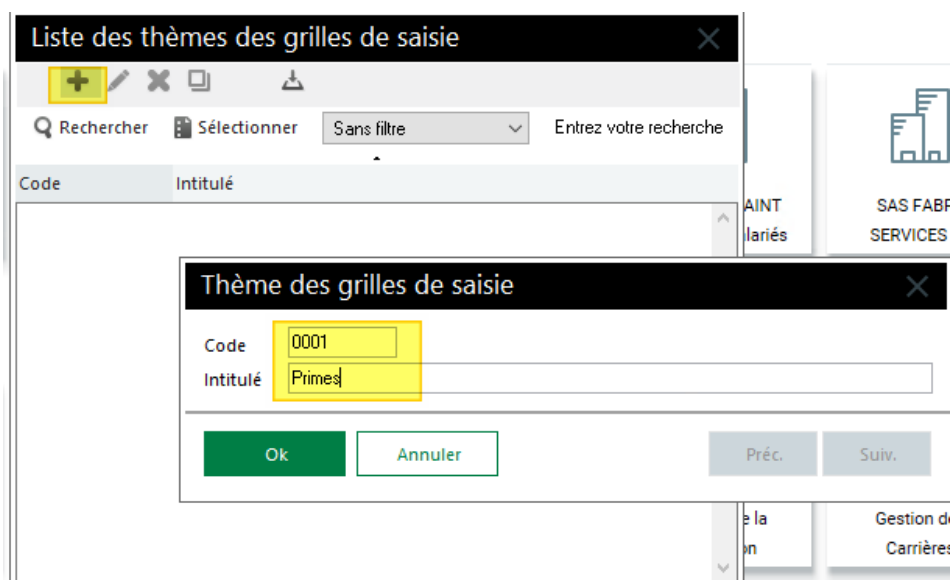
Liste des thèmes des grilles de saisie

Rechercher Sélectionner Sans filtre Entrez votre recherche

| Code | Intitulé |
|---|---|

AINT
lariés

SAS FABR
SERVICES

Thème des grilles de saisie

Code 0001
Intitulé Primes

Ok Annuler Préc. Suiv.

e la
on

Gestion de
Carrières